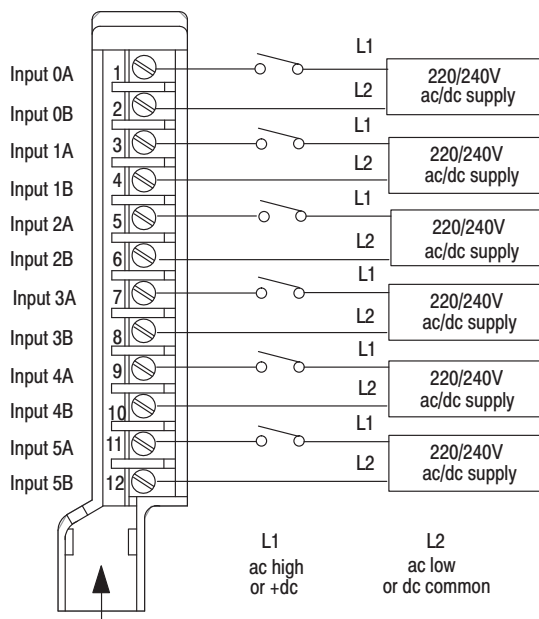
Input 0A
Input 0B
Input 1A
Input 1B
Input 2A
Input 2B
Input 3A
Input 3B
Input 4A
Input 4B
Input 5A
Input 5B

1
2
3
4
5
6
7
8
9
10
11
12

L1
L2
220/240V
ac/dc supply

L1
L2
220/240V
ac/dc supply

L1
L2
220/240V
ac/dc supply

L1
L2
220/240V
ac/dc supply

L1
L2
220/240V
ac/dc supply

L1
L2
220/240V
ac/dc supply

L1
ac high
or +dc

L2
ac low
or dc common